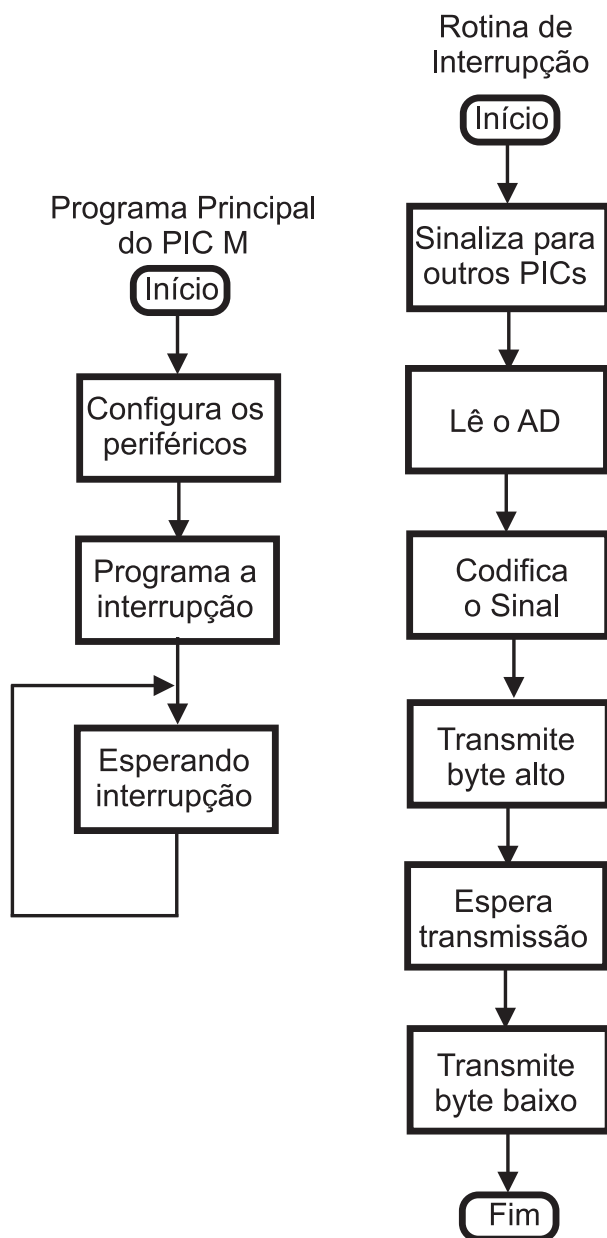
Programa Principal do PIC M

Início

Configura os periféricos

Programa a interrupção

Esperando interrupção

Rotina de Interrupção

Início

Sinaliza para outros PICs

Lê o AD

Codifica o Sinal

Transmite byte alto

Espera transmissão

Transmite byte baixo

Fim